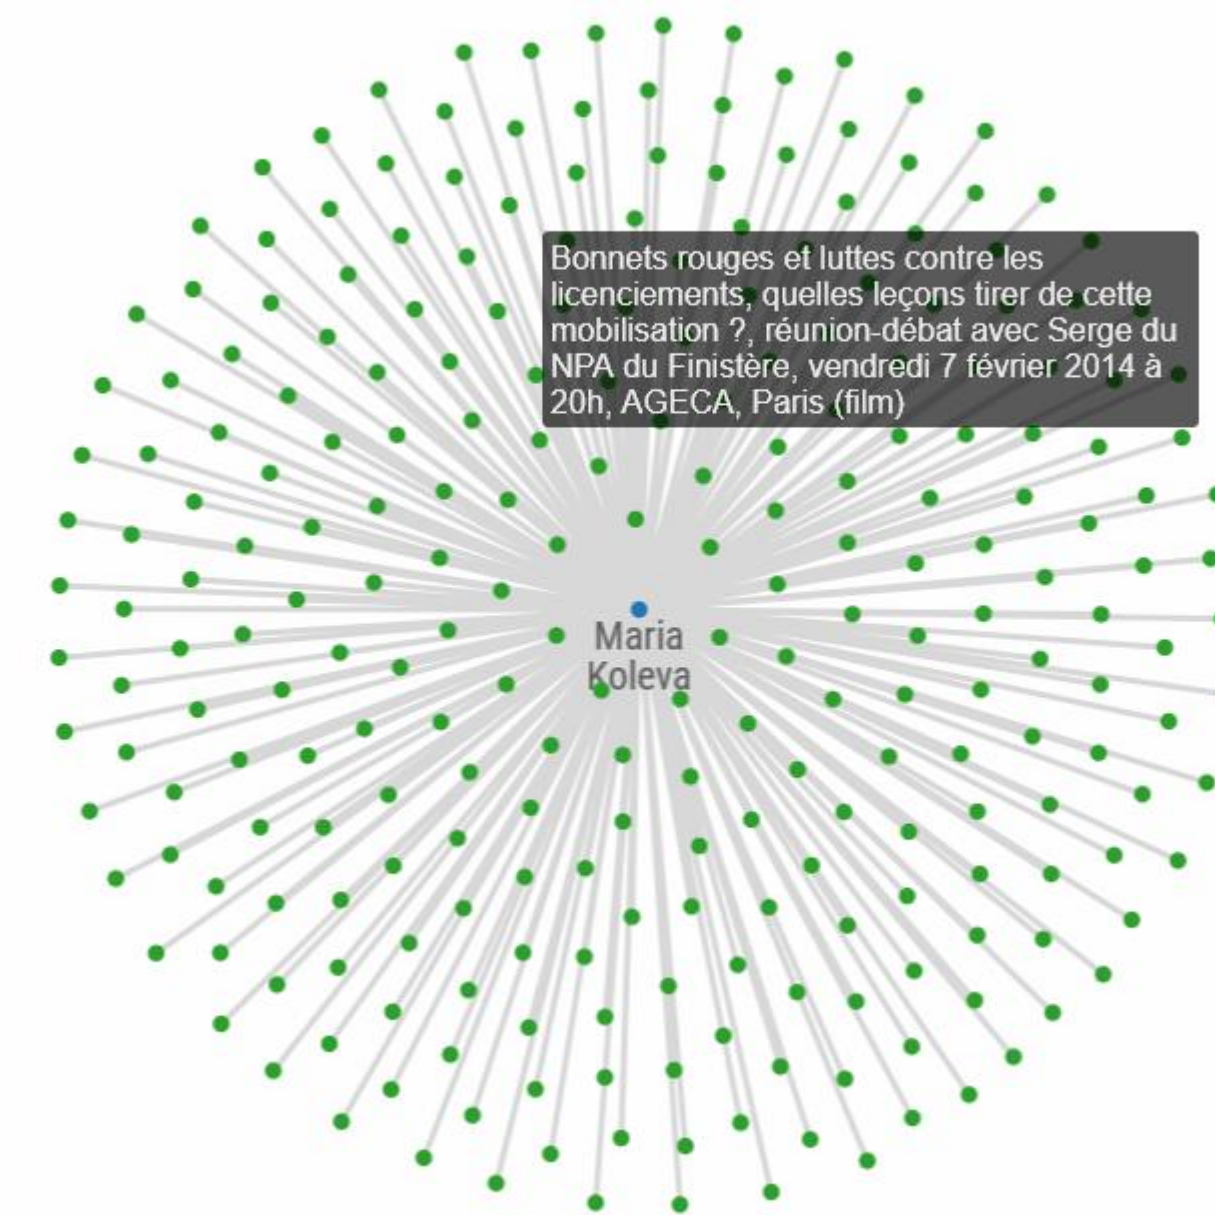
Bonnets rouges et luttes contre les licenciements, quelles leçons tirer de cette mobilisation ?, réunion-débat avec Serge du NPA du Finistère, vendredi 7 février 2014 à 20h, AGECA, Paris (film)

Maria Koleva